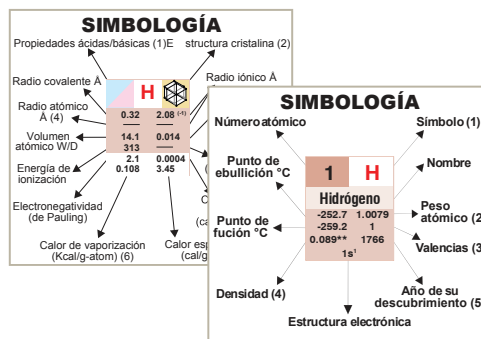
SIMBOLOGÍA

Propiedades ácidas/básicas (1)E structura cristalina (2)

Radio covalente Å

Radio iónico Å

H

Radio atómico Å (4)

0.32

2.08 $^{(-1)}$

Volumen atómico W/D

14.1

0.014

313

Energía de ionización

2.1

0.0004

0.108

3.45

Electronegatividad (de Pauling)

Calor de vaporización (Kcal/g-atom) (6)

Calor esp (cal/g

C

(ca

SIMBOLOGÍA

Número atómico

Símbolo (1)

Nombre

Punto de ebullición °C

1

H

Hidrógeno

Peso atómico (2

Punto de fución °C

-252.7

1.0079

-259.2

1

Valencias (3

0.089**

1766

$1s^1$

Año de su descubrimiento (5

Densidad (4)

Estructura electrónica